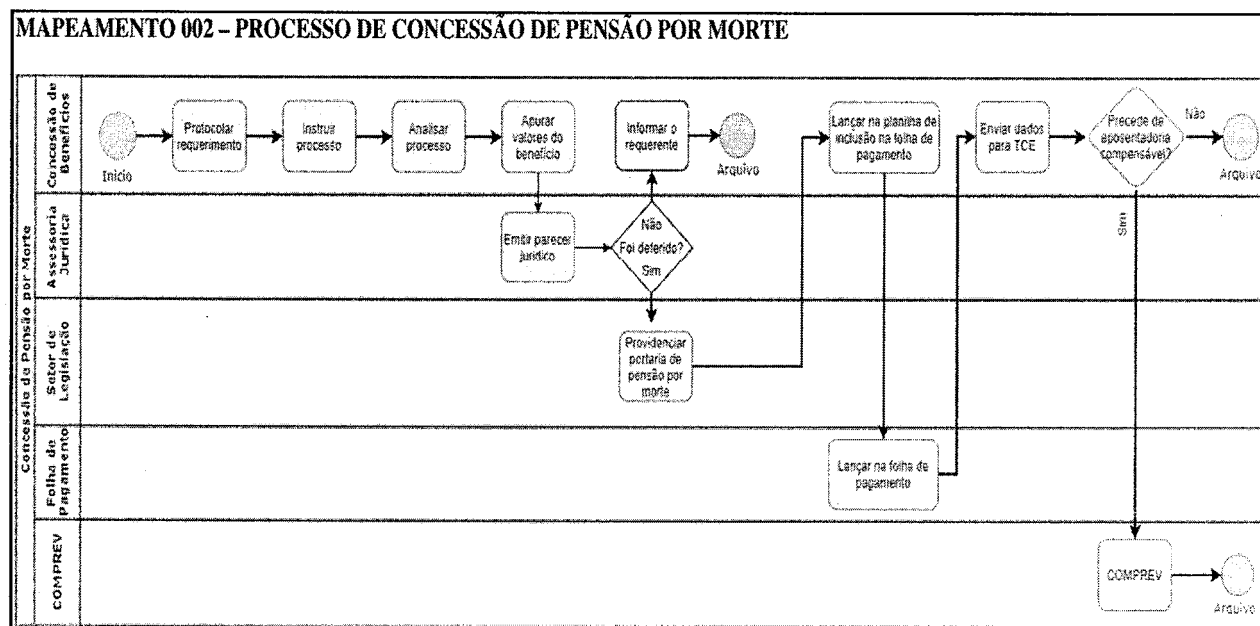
MAPEAMENTO 002 – PROCESSO DE CONCESSÃO DE PENSÃO POR MORTE

Concessão de Pensão por Morte

Concessão de Benefícios

Assessoria Jurídica

Setor de Legislação

Folha de Pagamento

COMPREV

Início

Protocolar requerimento

Instruir processo

Analisar processo

Apurar valores do benefício

Informar o requerente

Arquivo

Lançar na planilha de inclusão na folha de pagamento

Enviar dados para TCE

Precede de aposentadoria compensável?

Não

Arquivo

Sim

Emitir parecer jurídico

Não

Foi deferido?

Sim

Providenciar portaria de pensão por morte

Lançar na folha de pagamento

COMPREV

Arquivo